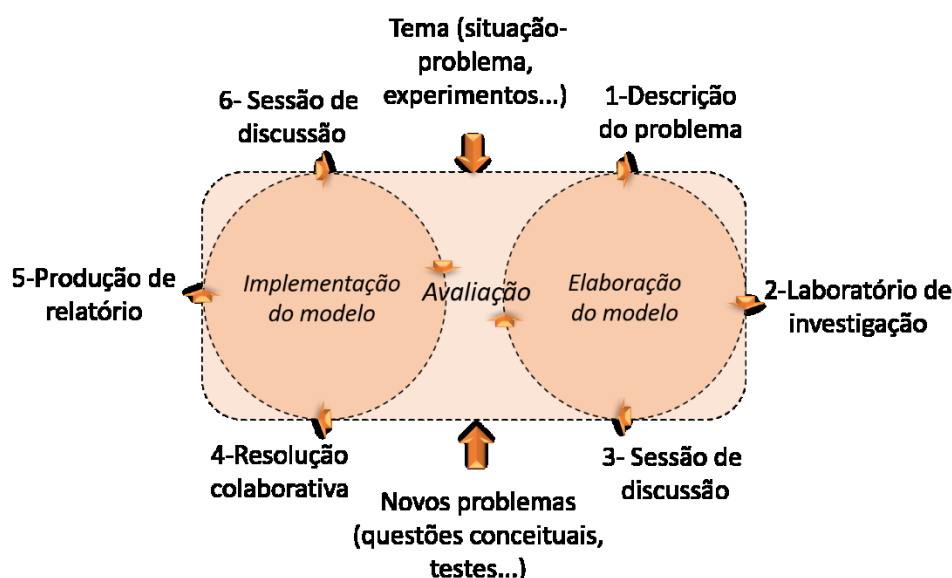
Tema (situação-problema, experimentos...)

6- Sessão de discussão

1-Descrição do problema

5-Produção de relatório

Implementação do modelo

Avaliação

Elaboração do modelo

2-Laboratório de investigação

4-Resolução colaborativa

3- Sessão de discussão

Novos problemas (questões conceituais, testes...)